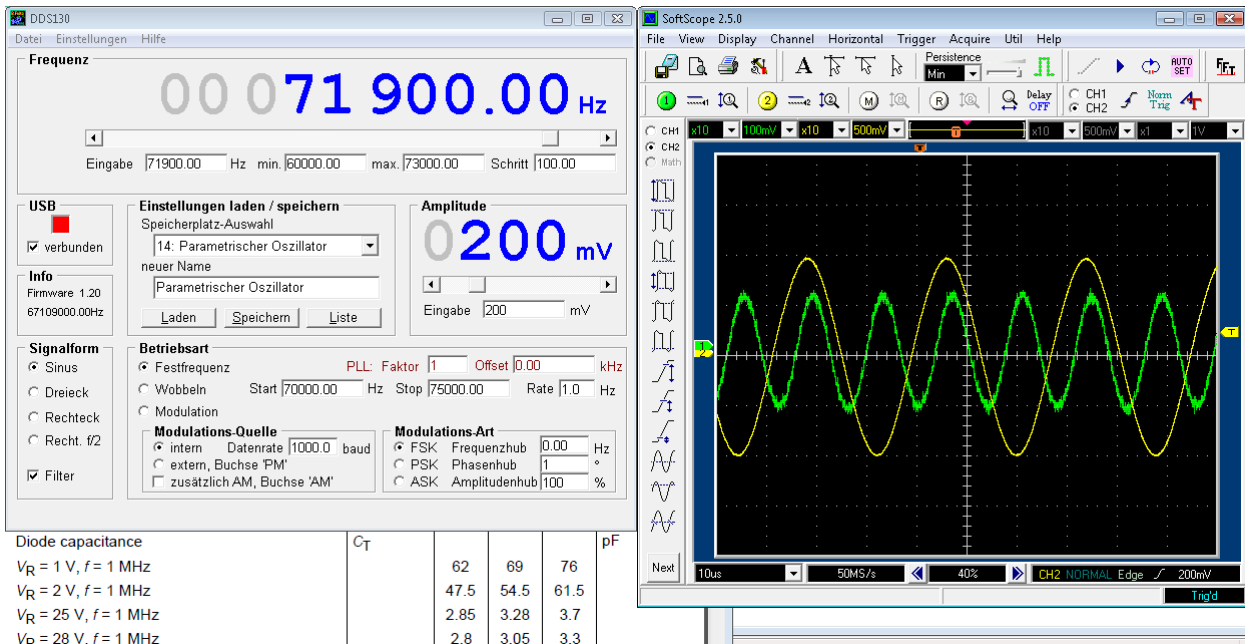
DDS130
Datei Einstellungen Hilfe
Frequenz
00 071 900.00 Hz
Eingabe 71900.00 Hz min. 60000.00 max. 73000.00 Schritt 100.00
USB
verbunden
Info
Firmware 1.20
67109000.00Hz
Einstellungen laden / speichern
Speicherplatz-Auswahl
14: Parametrischer Oszillator
neuer Name
Parametrischer Oszillator
Laden Speichern Liste
Amplitude
0200 mV
Eingabe 200 mV
Signalform
Sinus
Dreieck
Rechteck
Recht. f/2
Filter
Betriebsart
Festfrequenz
Wobbeln
Modulation
PLL: Faktor 1 Offset 0.00 kHz
Start 70000.00 Hz Stop 75000.00 Hz Rate 1.0 Hz
Modulations-Quelle
intern Datenrate 1000.0 baud
extern, Buchse 'PM'
zusätzlich AM, Buchse 'AM'
Modulations-Art
FSK Frequenzhub 0.00 Hz
PSK Phasenhub 1 °
ASK Amplitudenhub 100 %

SoftScope 2.5.0
File View Display Channel Horizontal Trigger Acquire Util Help
Persistence
Min
AUTO SET
Delay OFF
CH1
CH2
Norm Trig
CH1
CH2
Math
x10 100mV x10 500mV x10 500mV x1 1V
Next
10us 50MS/s 40% CH2 NORMAL Edge 200mV
Trig'd

| Diode capacitance | $C_T$ | | | | pF |
|---|---|---|---|---|---|
| $V_R$ = 1 V, $f$ = 1 MHz | | 62 | 69 | 76 | |
| $V_R$ = 2 V, $f$ = 1 MHz | | 47.5 | 54.5 | 61.5 | |
| $V_R$ = 25 V, $f$ = 1 MHz | | 2.85 | 3.28 | 3.7 | |
| $V_R$ = 28 V, $f$ = 1 MHz | | 2.8 | 3.05 | 3.3 | |